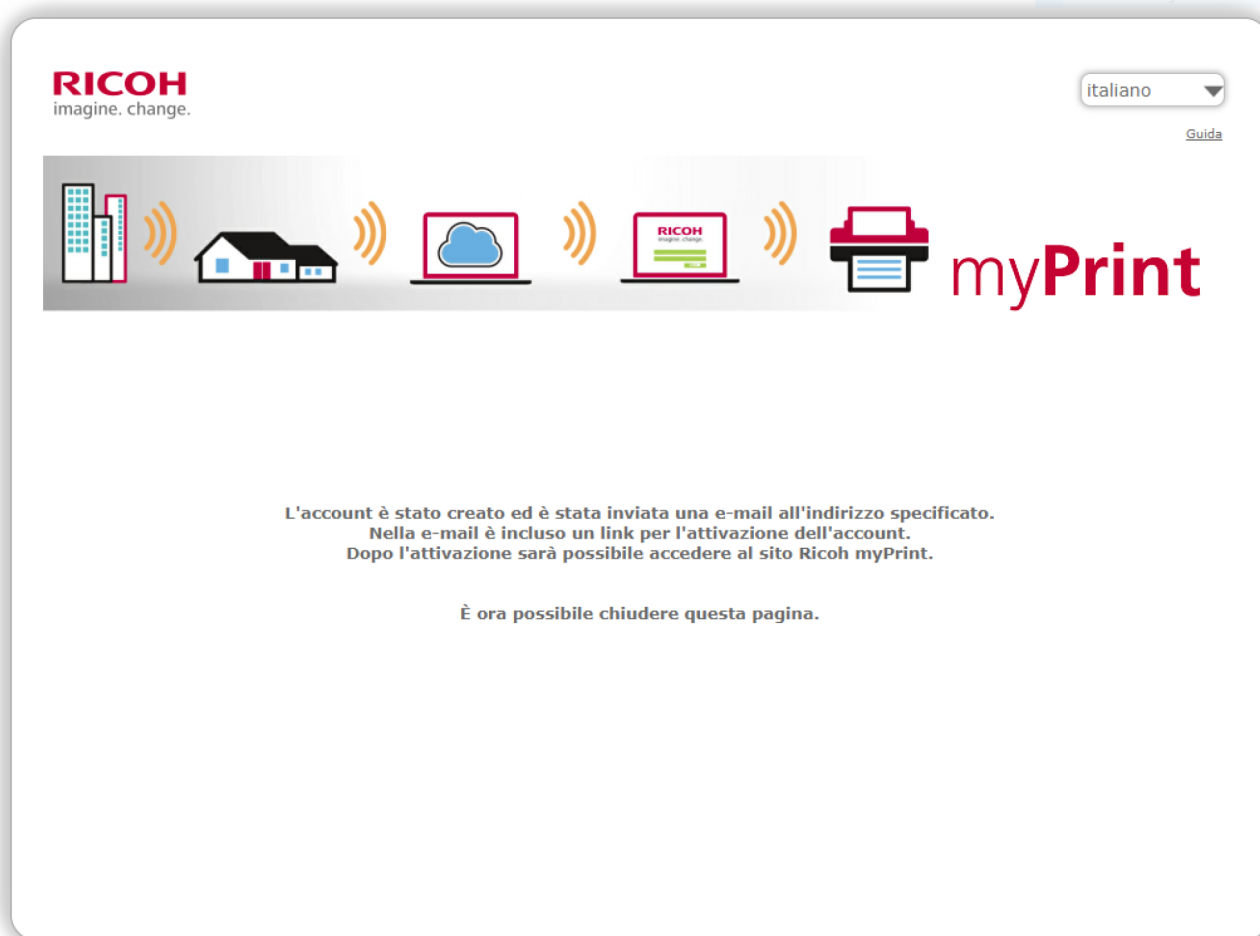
RICOH
imagine. change.

italiano

Guida

RICOH
imagine. change.

myPrint

L'account è stato creato ed è stata inviata una e-mail all'indirizzo specificato.
Nella e-mail è incluso un link per l'attivazione dell'account.
Dopo l'attivazione sarà possibile accedere al sito Ricoh myPrint.

È ora possibile chiudere questa pagina.